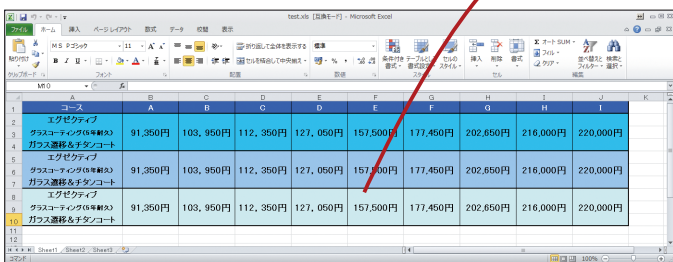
test.xls [互換モード] - Microsoft Excel

ファイル ホーム 挿入 ページ レイアウト 数式 データ 校閲 表示

貼り付け
MS Pゴシック 11 A A
B I U
クリップボード フォント
折り返して全体を表示する
セルを結合して中央揃え
配置
標準
% ,
数値
条件付き書式 テーブルとして書式設定 セルのスタイル
スタイル
挿入 削除 書式
セル
Σ オート SUM
フィル
クリア
並べ替えとフィルター 検索と選択
編集

M10

| | A | B | C | D | E | F | G | H | I | J | K |
|---|---|---|---|---|---|---|---|---|---|---|---|
| 1 | コース | A | B | C | D | E | F | G | H | I | |
| 2 | エグゼクティブ | | | | | | | | | | |
| 3 | グラスコーティング(5年耐久) | 91,350円 | 103, 950円 | 112, 350円 | 127, 050円 | 157,500円 | 177,450円 | 202,650円 | 216,000円 | 220,000円 | |
| 4 | ガラス遮熱&チタンコート | | | | | | | | | | |
| 5 | エグゼクティブ | | | | | | | | | | |
| 6 | グラスコーティング(5年耐久) | 91,350円 | 103, 950円 | 112, 350円 | 127, 050円 | 157,500円 | 177,450円 | 202,650円 | 216,000円 | 220,000円 | |
| 7 | ガラス遮熱&チタンコート | | | | | | | | | | |
| 8 | エグゼクティブ | | | | | | | | | | |
| 9 | グラスコーティング(5年耐久) | 91,350円 | 103, 950円 | 112, 350円 | 127, 050円 | 157,500円 | 177,450円 | 202,650円 | 216,000円 | 220,000円 | |
| 10 | ガラス遮熱&チタンコート | | | | | | | | | | |
| 11 | | | | | | | | | | | |
| 12 | | | | | | | | | | | |

Sheet1 Sheet2 Sheet3
コマンド 100%